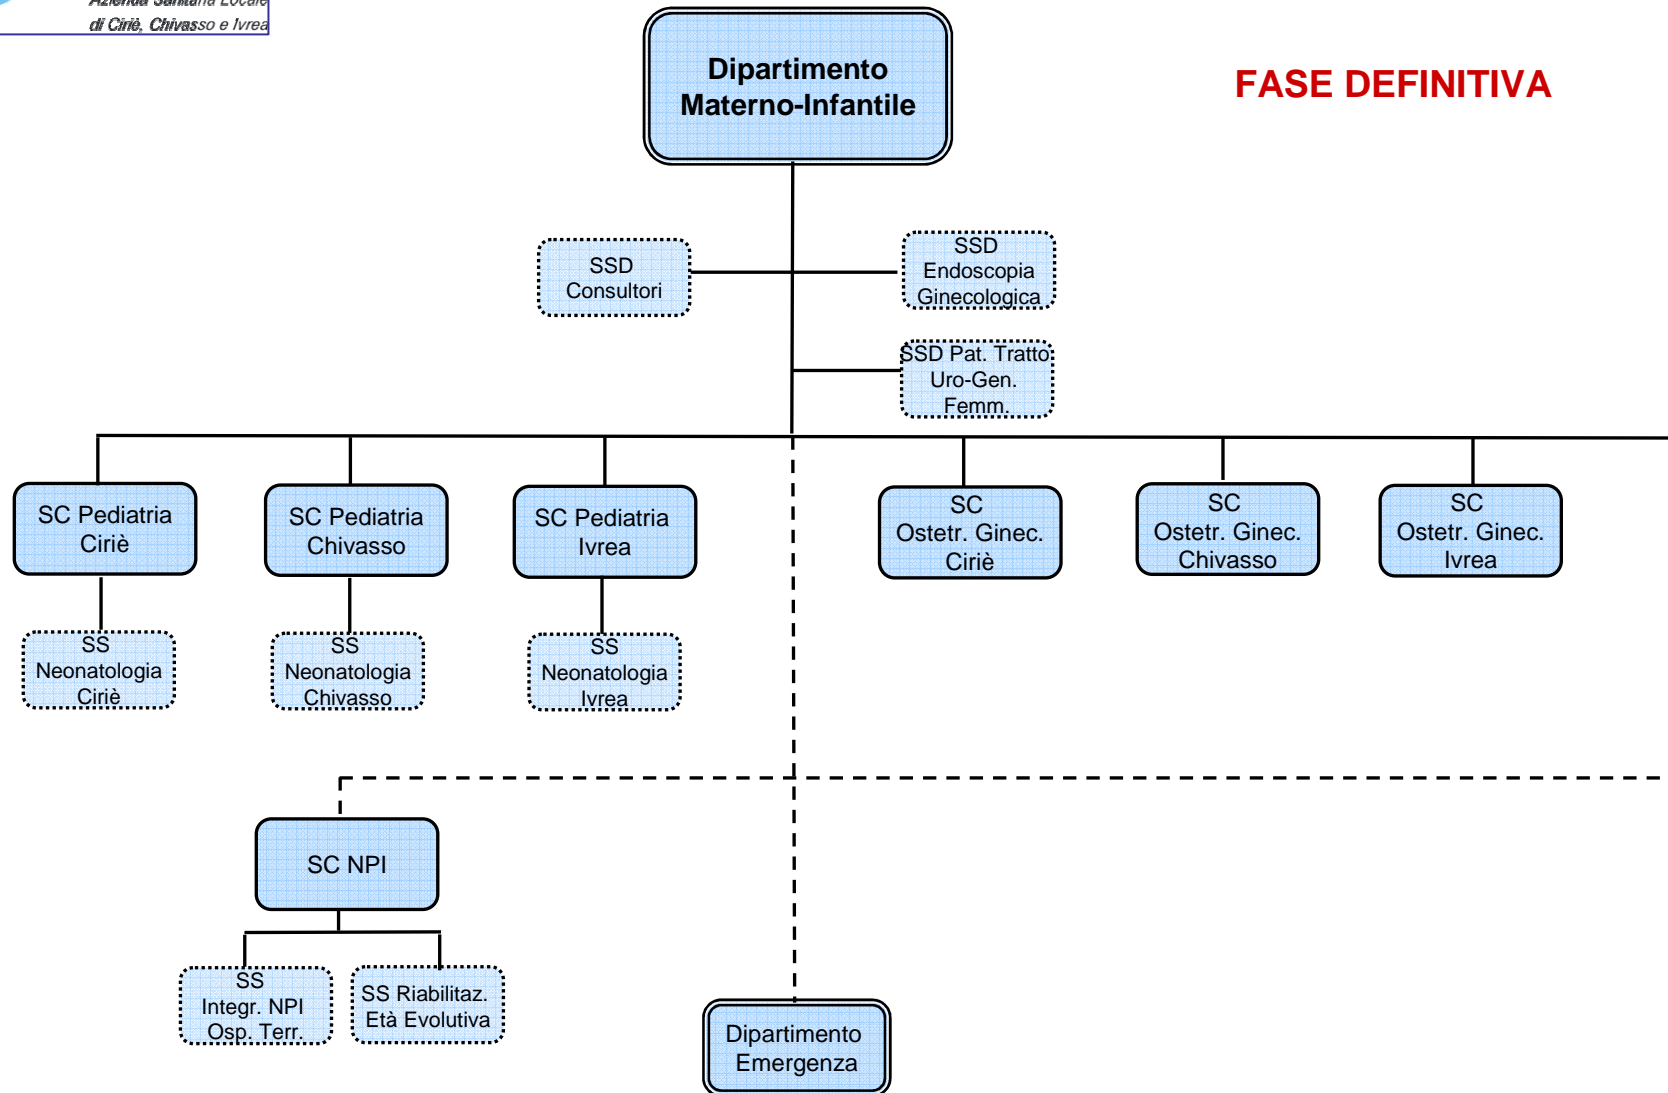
Azienda Sanitaria Locale
di Ciriè, Chivasso e Ivrea

Dipartimento Materno-Infantile

FASE DEFINITIVA

SSD Consultori

SSD Endoscopia Ginecologica

SSD Pat. Tratto Uro-Gen. Femm.

SC Pediatria Ciriè

SC Pediatria Chivasso

SC Pediatria Ivrea

SC Ostetr. Ginec. Ciriè

SC Ostetr. Ginec. Chivasso

SC Ostetr. Ginec. Ivrea

SS Neonatologia Ciriè

SS Neonatologia Chivasso

SS Neonatologia Ivrea

SC NPI

SS Integr. NPI Osp. Terr.

SS Riabilitaz. Età Evolutiva

Dipartimento Emergenza